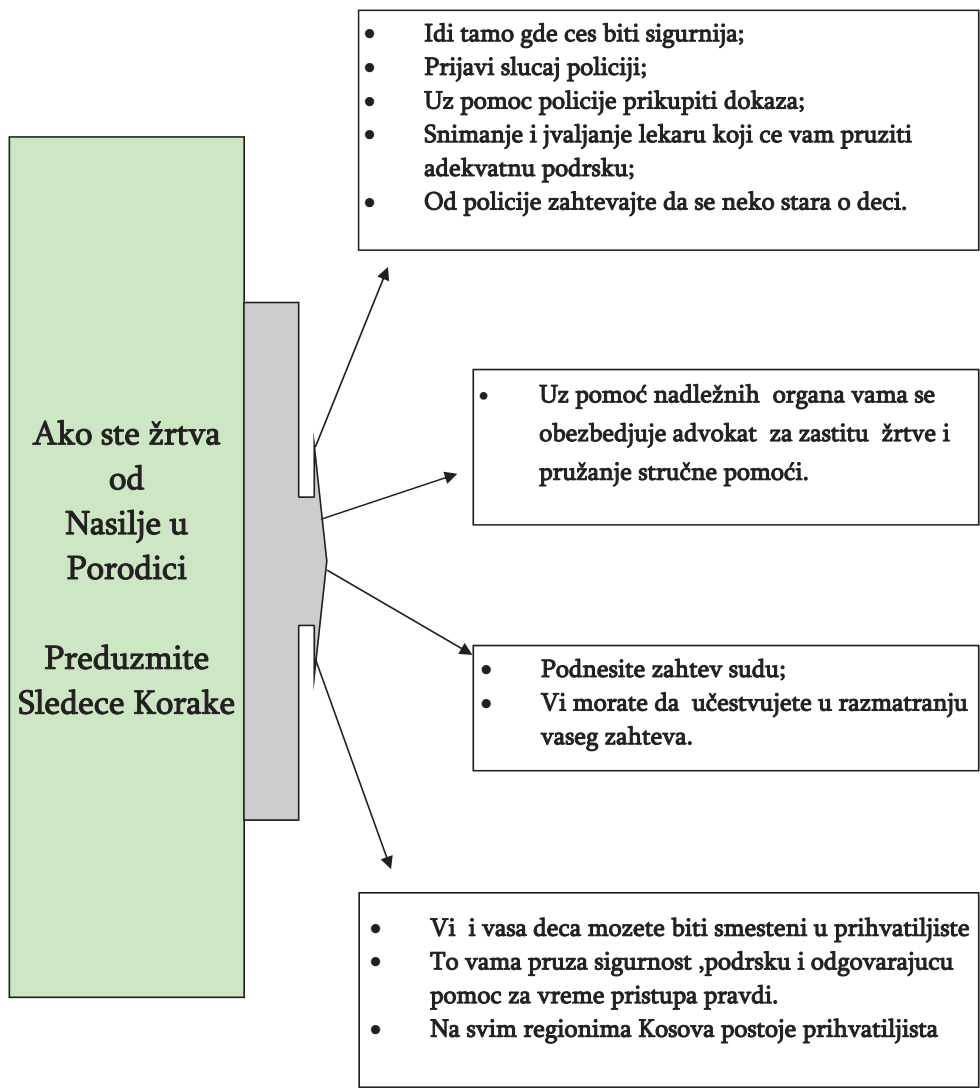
Ako ste žrtva
od
Nasilje u
Porodici

Preduzmite
Sledece Korake

- Idi tamo gde ces biti sigurnija;
- Prijavi slucaj policiji;
- Uz pomoc policije prikupiti dokaza;
- Snimanje i jvaljanje lekaru koji ce vam pruziti adekvatnu podrsku;
- Od policije zahtevajte da se neko stara o deci.

- Uz pomoć nadležnih organa vama se obezbedjuje advokat za zastitu žrtve i pružanje stručne pomoći.

- Podnesite zahtev sudu;
- Vi morate da učestvujete u razmatranju vaseg zahteva.

- Vi i vasa deca mozete biti smesteni u prihvatiljiste
- To vama pruza sigurnost ,podrsku i odgovarajucu pomoc za vreme pristupa pravdi.
- Na svim regionima Kosova postoje prihvatiljista